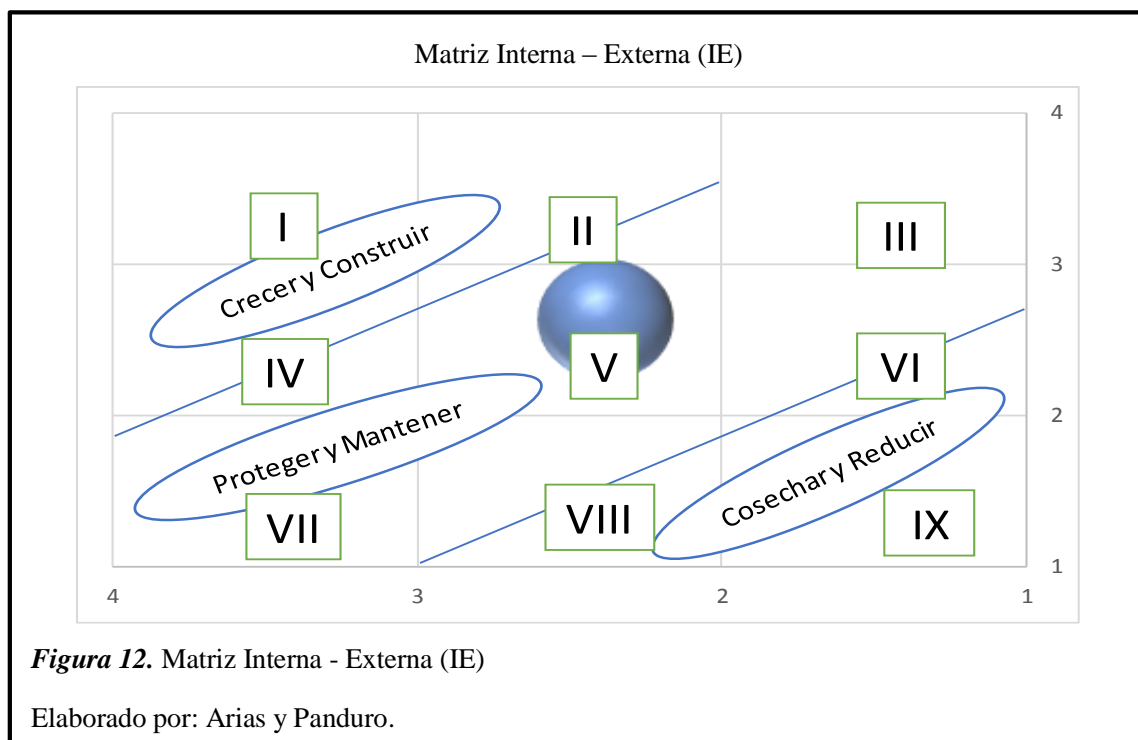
Matriz Interna – Externa (IE)

4
3
2
1

I
II
III
Crecer y Construir
IV
V
VI
Proteger y Mantener
Cosechar y Reducir
VII
VIII
IX

4
3
2
1

*Figura 12.* Matriz Interna - Externa (IE)

Elaborado por: Arias y Panduro.